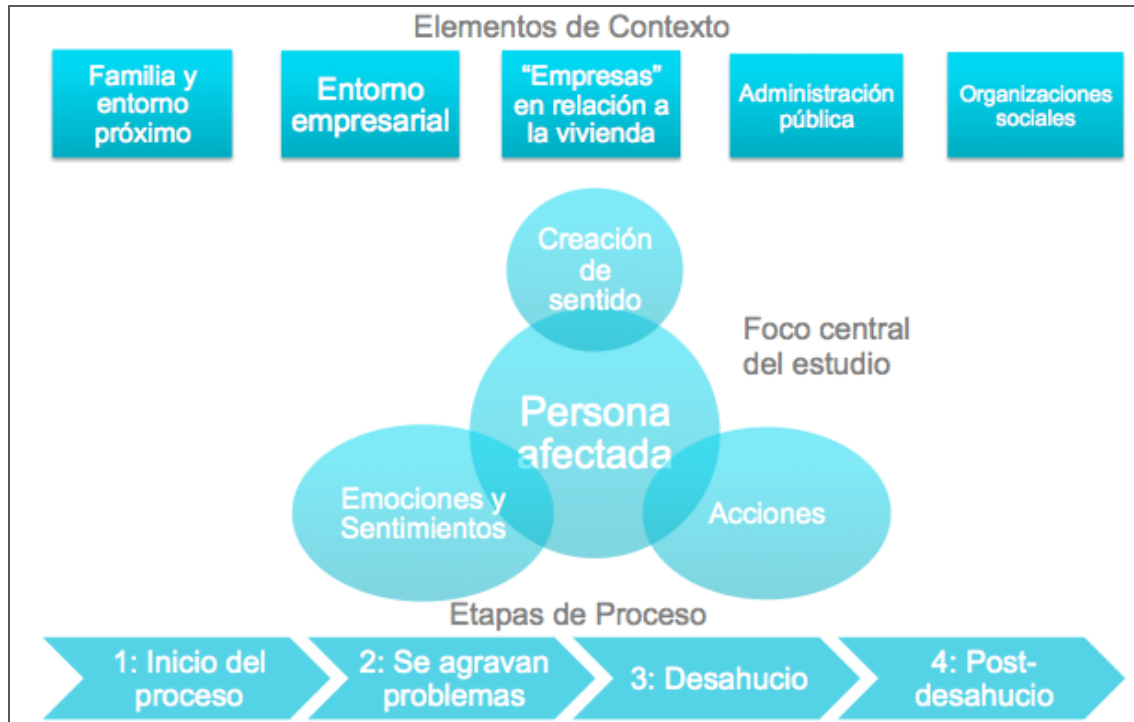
Elementos de Contexto

Familia y entorno próximo

Entorno empresarial

“Empresas” en relación a la vivienda

Administración pública

Organizaciones sociales

Creación de sentido

Foco central del estudio

Persona afectada

Emociones y Sentimientos

Acciones

Etapas de Proceso

1: Inicio del proceso

2: Se agravan problemas

3: Desahucio

4: Post-desahucio